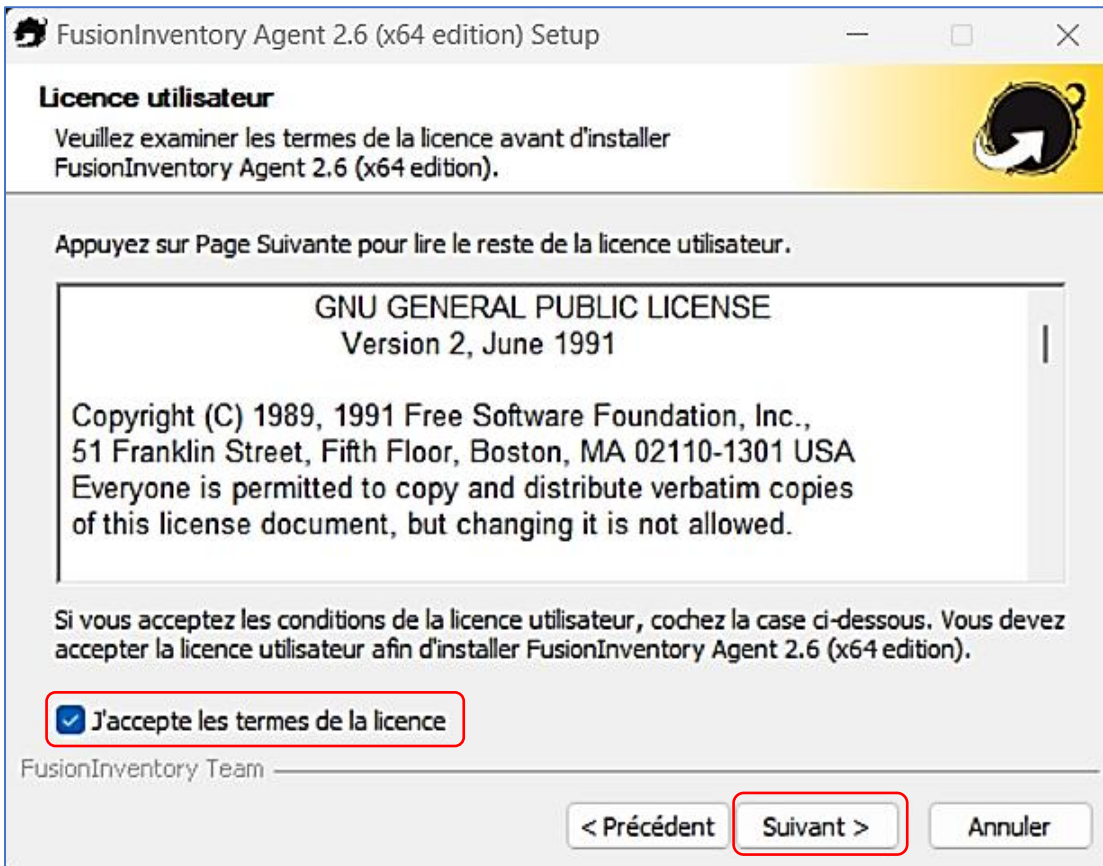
FusionInventory Agent 2.6 (x64 edition) Setup

Licence utilisateur

Veuillez examiner les termes de la licence avant d'installer FusionInventory Agent 2.6 (x64 edition).

Appuyez sur Page Suivante pour lire le reste de la licence utilisateur.

GNU GENERAL PUBLIC LICENSE
Version 2, June 1991

Copyright (C) 1989, 1991 Free Software Foundation, Inc., 51 Franklin Street, Fifth Floor, Boston, MA 02110-1301 USA Everyone is permitted to copy and distribute verbatim copies of this license document, but changing it is not allowed.

Si vous acceptez les conditions de la licence utilisateur, cochez la case ci-dessous. Vous devez accepter la licence utilisateur afin d'installer FusionInventory Agent 2.6 (x64 edition).

J'accepte les termes de la licence

FusionInventory Team

< Précédent

Suivant >

Annuler